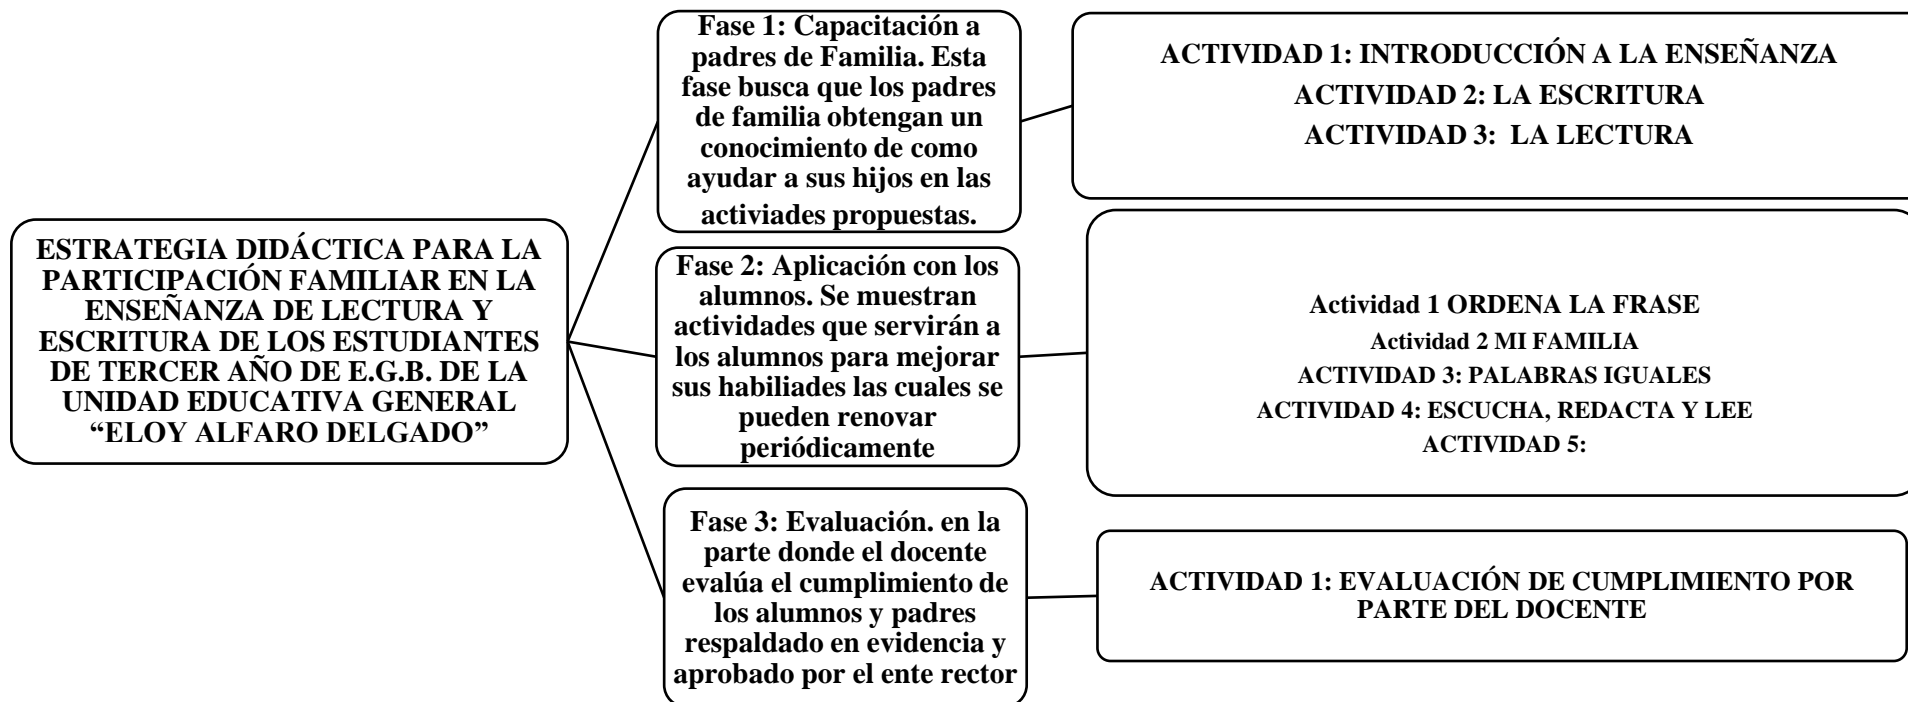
ESTRATEGIA DIDÁCTICA PARA LA PARTICIPACIÓN FAMILIAR EN LA ENSEÑANZA DE LECTURA Y ESCRITURA DE LOS ESTUDIANTES DE TERCER AÑO DE E.G.B. DE LA UNIDAD EDUCATIVA GENERAL "ELOY ALFARO DELGADO"

Fase 1: Capacitación a padres de Familia. Esta fase busca que los padres de familia obtengan un conocimiento de como ayudar a sus hijos en las activiades propuestas.

ACTIVIDAD 1: INTRODUCCIÓN A LA ENSEÑANZA
ACTIVIDAD 2: LA ESCRITURA
ACTIVIDAD 3: LA LECTURA

Fase 2: Aplicación con los alumnos. Se muestran actividades que servirán a los alumnos para mejorar sus habiliades las cuales se pueden renovar periódicamente

Actividad 1 ORDENA LA FRASE
Actividad 2 MI FAMILIA
ACTIVIDAD 3: PALABRAS IGUALES
ACTIVIDAD 4: ESCUCHA, REDACTA Y LEE
ACTIVIDAD 5:

Fase 3: Evaluación. en la parte donde el docente evalúa el cumplimiento de los alumnos y padres respaldado en evidencia y aprobado por el ente rector

ACTIVIDAD 1: EVALUACIÓN DE CUMPLIMIENTO POR PARTE DEL DOCENTE